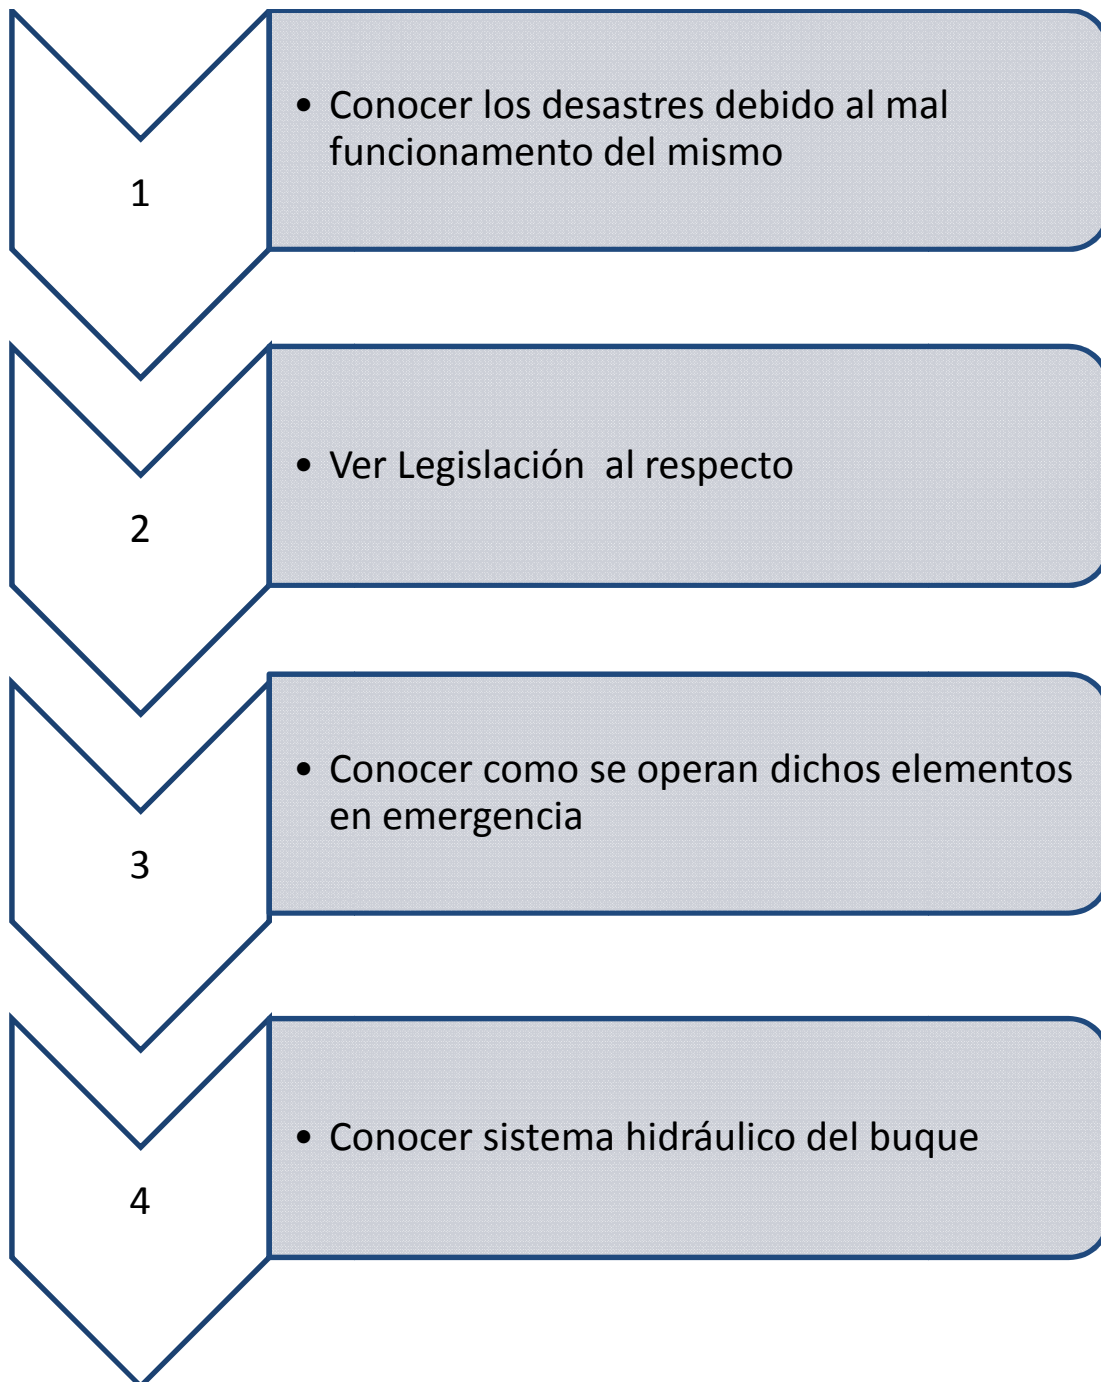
1

• Conocer los desastres debido al mal funcionamento del mismo

2

• Ver Legislación  al respecto

3

• Conocer como se operan dichos elementos en emergencia

4

• Conocer sistema hidráulico del buque